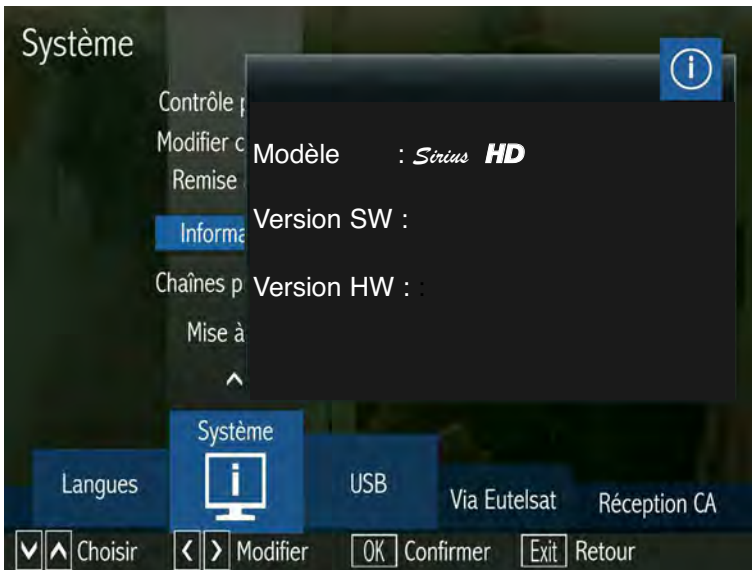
Système

Contrôle p
Modifier c
Remise
Informa
Chaînes p
Mise à

Modèle : Sirius HD

Version SW :

Version HW : :

Système
Langues
USB
Via Eutelsat
Réception CA

Choisir
Modifier
OK Confirmer
Exit Retour